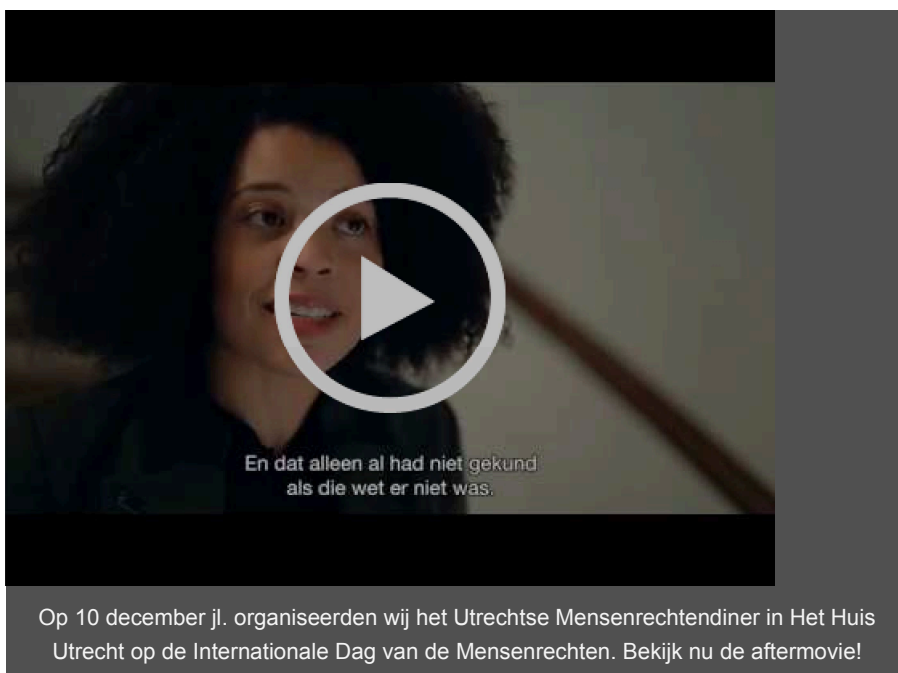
En dat alleen al had niet gekund
als die wet er niet was.

Op 10 december jl. organiseerden wij het Utrechtse Mensenrechtendiner in Het Huis Utrecht op de Internationale Dag van de Mensenrechten. Bekijk nu de aftermovie!